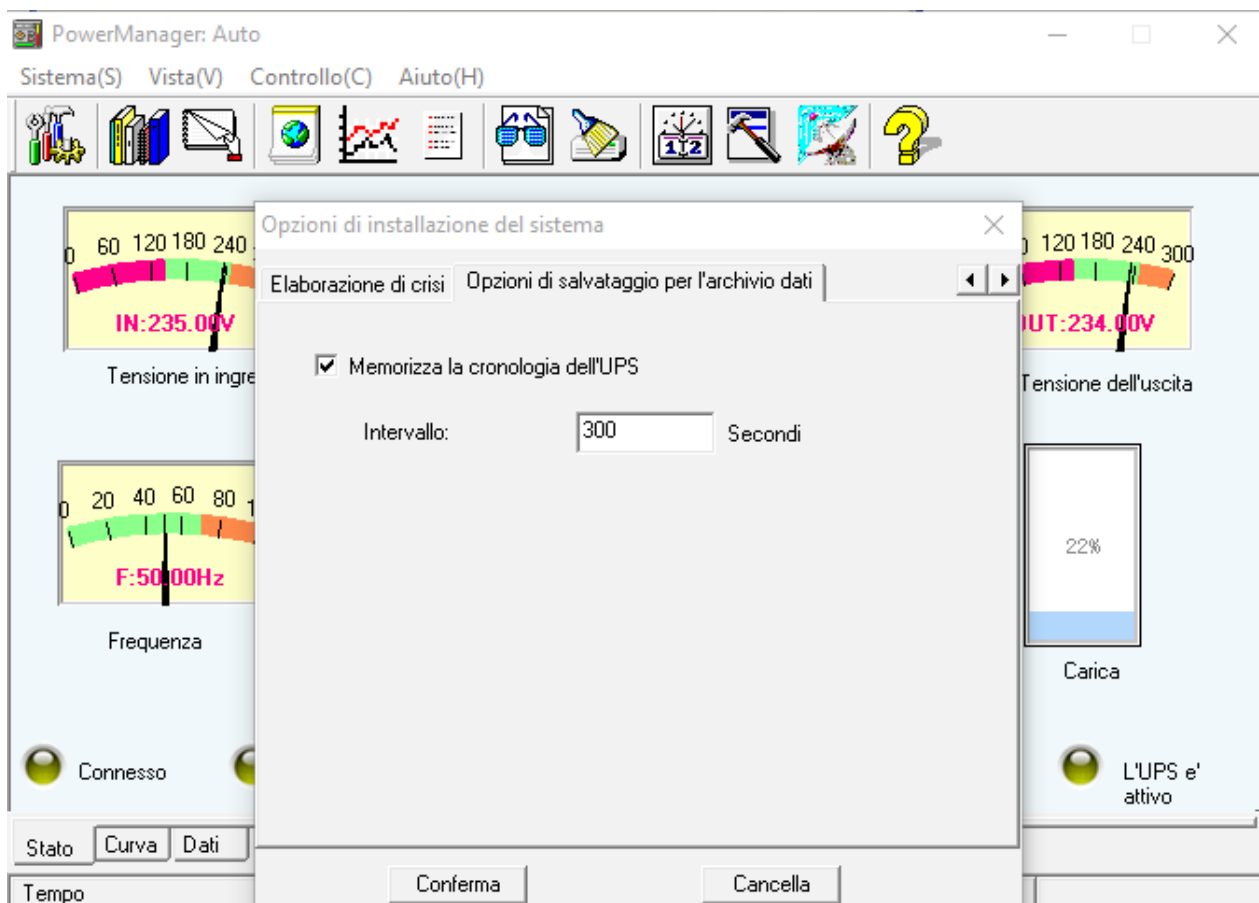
PowerManager: Auto

Sistema(S) Vista(V) Controllo(C) Aiuto(H)

0 60 120 180 240

IN:235.00V

Tensione in ingre

Opzioni di installazione del sistema

Elaborazione di crisi | Opzioni di salvataggio per l'archivio dati

☑ Memorizza la cronologia dell'UPS

Intervallo: 300 Secondi

Conferma Cancella

0 120 180 240 300

OUT:234.00V

Tensione dell'uscita

0 20 40 60 80 1

F:50.00Hz

Frequenza

22%

Carica

Connesso

L'UPS e' attivo

Stato | Curva | Dati

Tempo